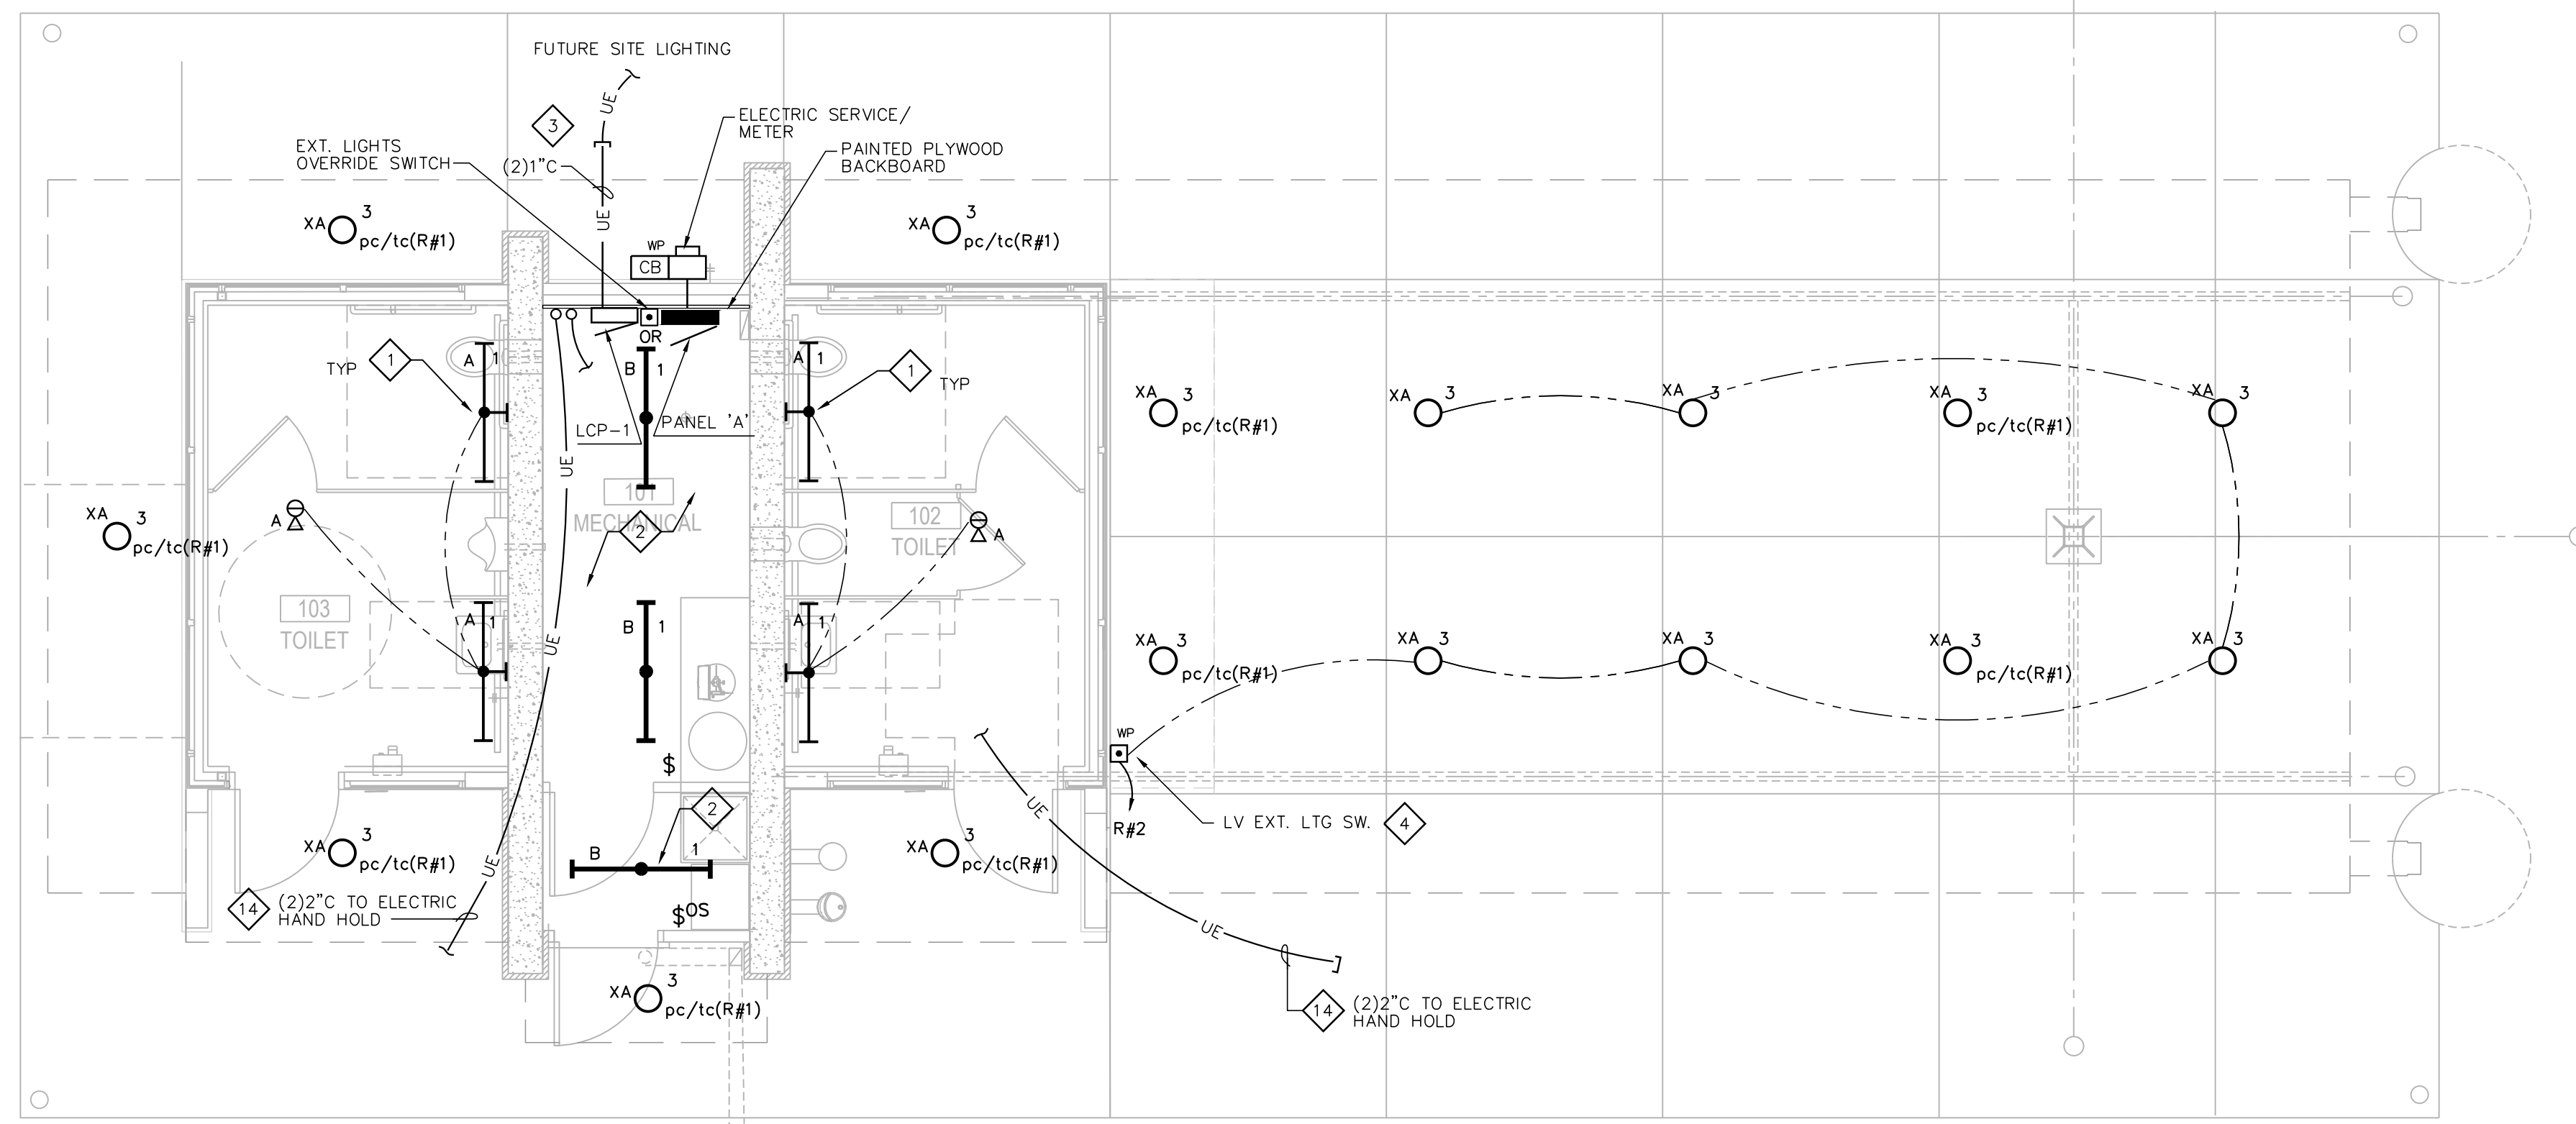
FUTURE SITE LIGHTING

3

UE

ELECTRIC SERVICE/ METER

EXT. LIGHTS OVERRIDE SWITCH

(2)1"C

PAINTED PLYWOOD BACKBOARD

UE

XA 3 pc/tc(R#1)

XA 3 pc/tc(R#1)

WP

CB

OR

TYP 1

A 1

B 1

A 1

1 TYP

LCP-1

PANEL 'A'

XA 3 pc/tc(R#1)

XA 3

XA 3

XA 3 pc/tc(R#1)

XA 3

UE

101 MECHANICAL

2

102 TOILET

XA 3 pc/tc(R#1)

A

A

103 TOILET

A 1

B 1

A 1

UE

XA 3 pc/tc(R#1)

XA 3

XA 3

XA 3 pc/tc(R#1)

XA 3

$

WP

2

LV EXT. LTG SW. 4

R#2

B 1

XA 3 pc/tc(R#1)

XA 3 pc/tc(R#1)

UE

UE

$OS

14 (2)2"C TO ELECTRIC HAND HOLD

XA 3 pc/tc(R#1)

UE

14 (2)2"C TO ELECTRIC HAND HOLD